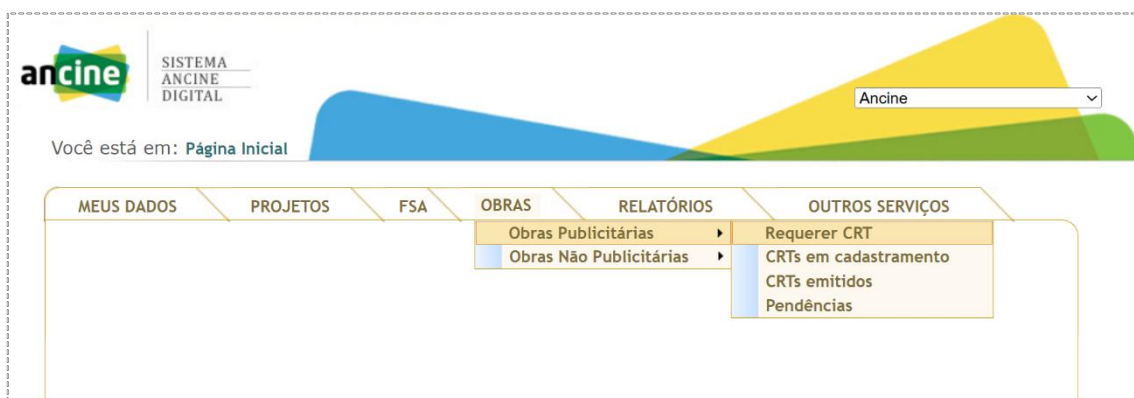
ancine
SISTEMA
ANCINE
DIGITAL

Ancine

Você está em: Página Inicial

MEUS DADOS | PROJETOS | FSA | OBRAS | RELATÓRIOS | OUTROS SERVIÇOS

Obras Publicitárias
Obras Não Publicitárias

Requerer CRT
CRTs em cadastramento
CRTs emitidos
Pendências